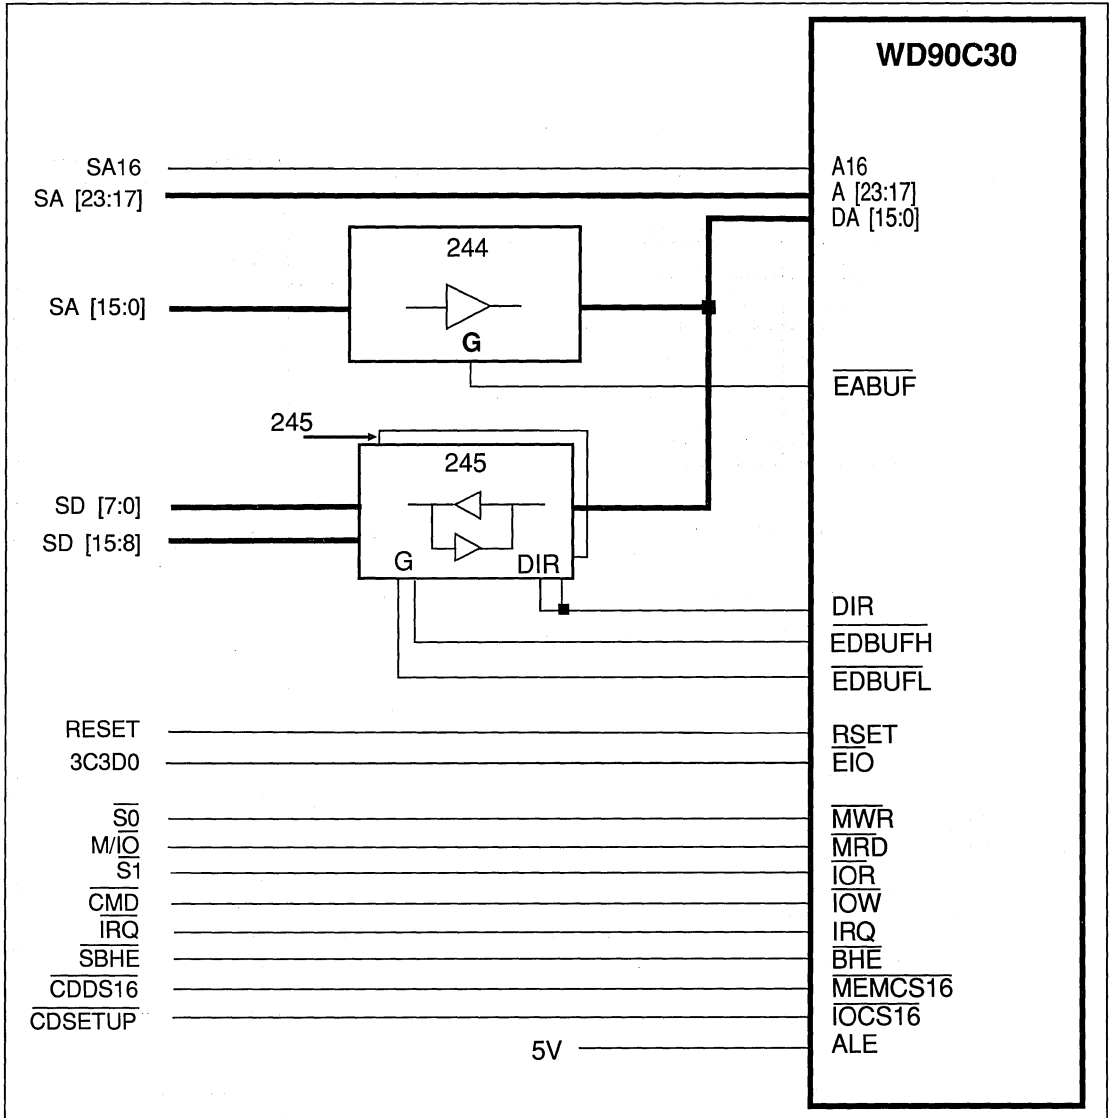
WD90C30

SA16
SA [23:17]
SA [15:0]
SD [7:0]
SD [15:8]

244
G

245
245
G
DIR

A16
A [23:17]
DA [15:0]
$\overline{EABUF}$
DIR
$\overline{EDBUFH}$
$\overline{EDBUFL}$

RESET
3C3D0
$\overline{S0}$
M/$\overline{IO}$
$\overline{S1}$
$\overline{CMD}$
$\overline{IRQ}$
$\overline{SBHE}$
$\overline{CDDS16}$
$\overline{CDSETUP}$
5V

$\underline{RSET}$
$\overline{EIO}$
$\overline{MWR}$
$\overline{MRD}$
$\overline{IOR}$
$\overline{IOW}$
IRQ
$\overline{BHE}$
$\overline{MEMCS16}$
$\overline{IOCS16}$
ALE